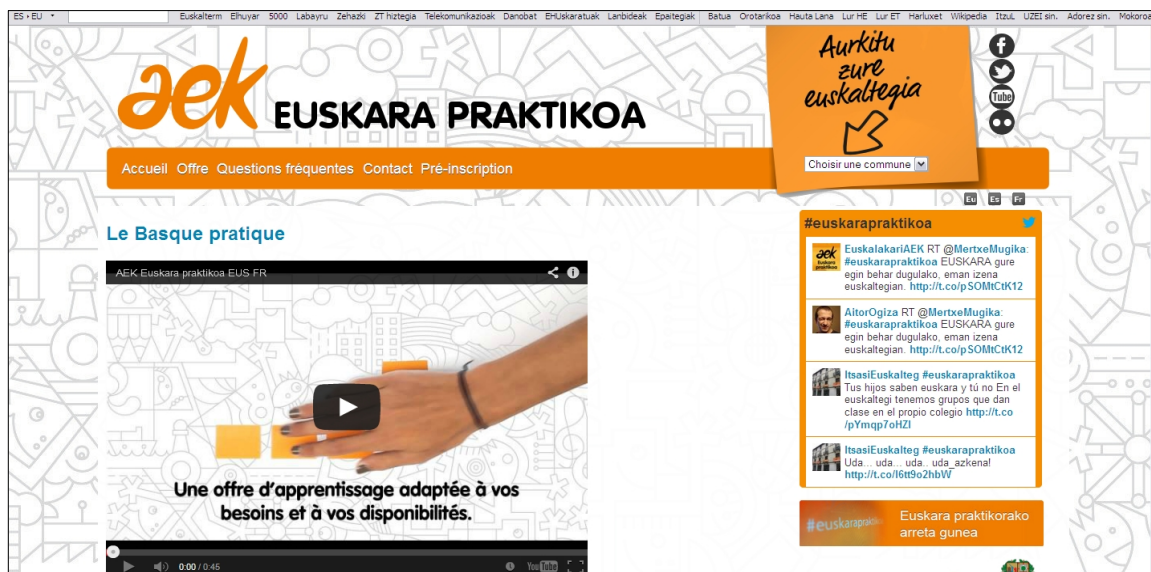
ES • EU • Euskalterm Elhuyar 5000 Labayru Zehazki ZT hiztegia Telekomunikazioak Danobat EHUskaratuak Lanbideak Epaitegiak Batua Orotarikoa Hauta Lana Lur HE Lur ET Harluxet Wikipedia ItzuL UZEI sin. Adorez sin. Mokoroa

aek EUSKARA PRAKTIKOA

Aurkitu zure euskaltegia

Choisir une commune

Accueil Offre Questions fréquentes Contact Pré-inscription

Eu Es Fr

Le Basque pratique

AEK Euskara praktikoa EUS FR

Une offre d'apprentissage adaptée à vos besoins et à vos disponibilités.

0:00 / 0:45

#euskarapraktikoa

EuskalakariAEK RT @MertxeMugika: #euskarapraktikoa EUSKARA gure egin behar dugulako, eman izena euskaltegian. http://t.co/pSOMtCtK12

AitorOgiza RT @MertxeMugika: #euskarapraktikoa EUSKARA gure egin behar dugulako, eman izena euskaltegian. http://t.co/pSOMtCtK12

ItsasiEuskalteg #euskarapraktikoa Tus hijos saben euskara y tú no En el euskaltegi tenemos grupos que dan clase en el propio colegio http://t.co/pYmqp7oHZl

ItsasiEuskalteg #euskarapraktikoa Uda... uda... uda.. uda_azkena! http://t.co/l6tt9o2hbW

#euskarapraktikoa Euskara praktikorako arreta gunea